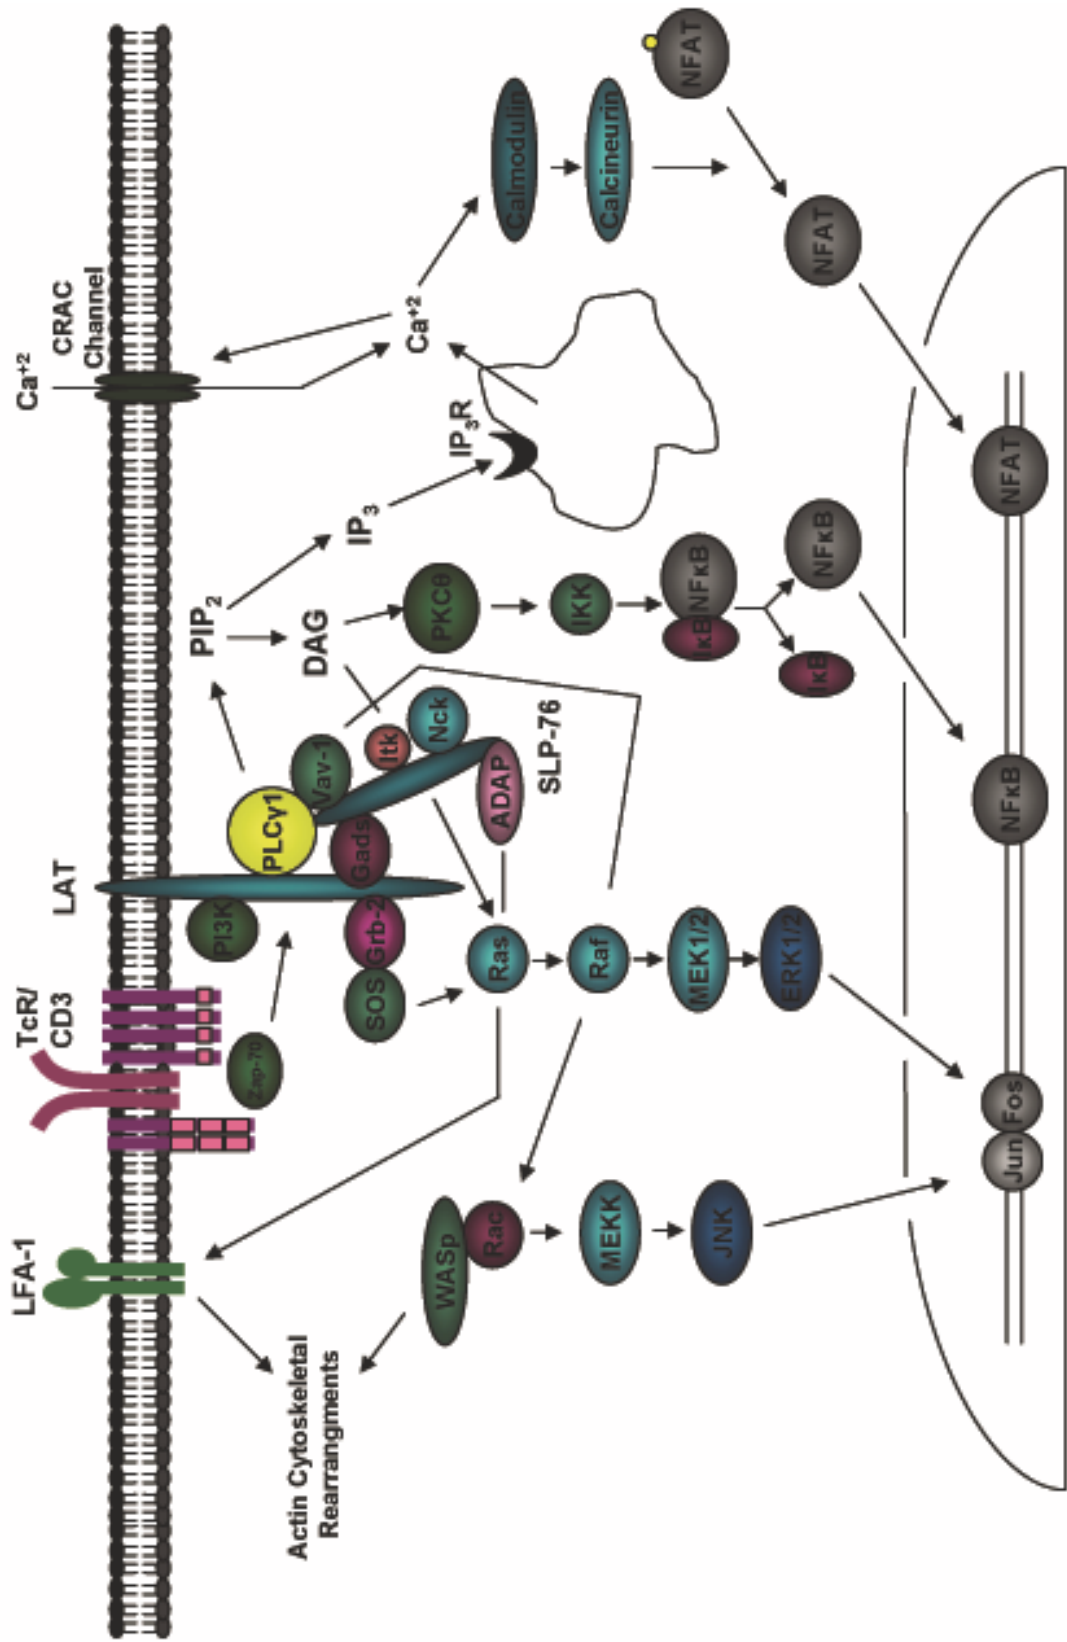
$Ca^{+2}$
CRAC Channel
LAT
TcR/ CD3
LFA-1
Calmodulin
Calcineurin
NFAT
NFAT
$Ca^{+2}$
$IP_3R$
$IP_3$
NFAT
$PIP_2$
DAG
PKCθ
IKK
NFκB
IκB
NFκB
IκB
Nck
Itk
Vav-1
PLCγ1
SLP-76
ADAP
Gads
PI3K
Grb-2
SOS
Zap-70
Ras
Raf
MEK1/2
ERK1/2
NFκB
Fos
Jun
WASp
Rac
MEKK
JNK
Actin Cytoskeletal Rearrangments